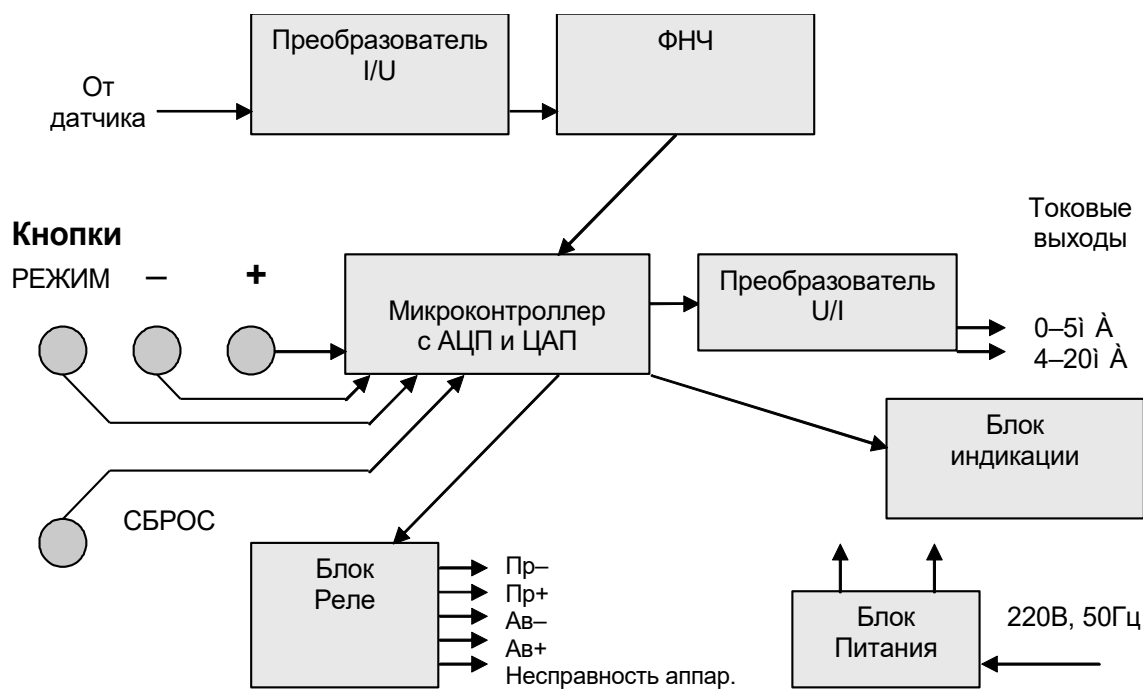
Преобразователь I/U

ФНЧ

От датчика

Кнопки

РЕЖИМ – +

Микроконтроллер с АЦП и ЦАП

Токовые выходы

Преобразователь U/I

0–5ì À
4–20ì À

Блок индикации

СБРОС

Блок Реле

Пр–
Пр+
Ав–
Ав+
Несправность аппар.

Блок Питания

220В, 50Гц